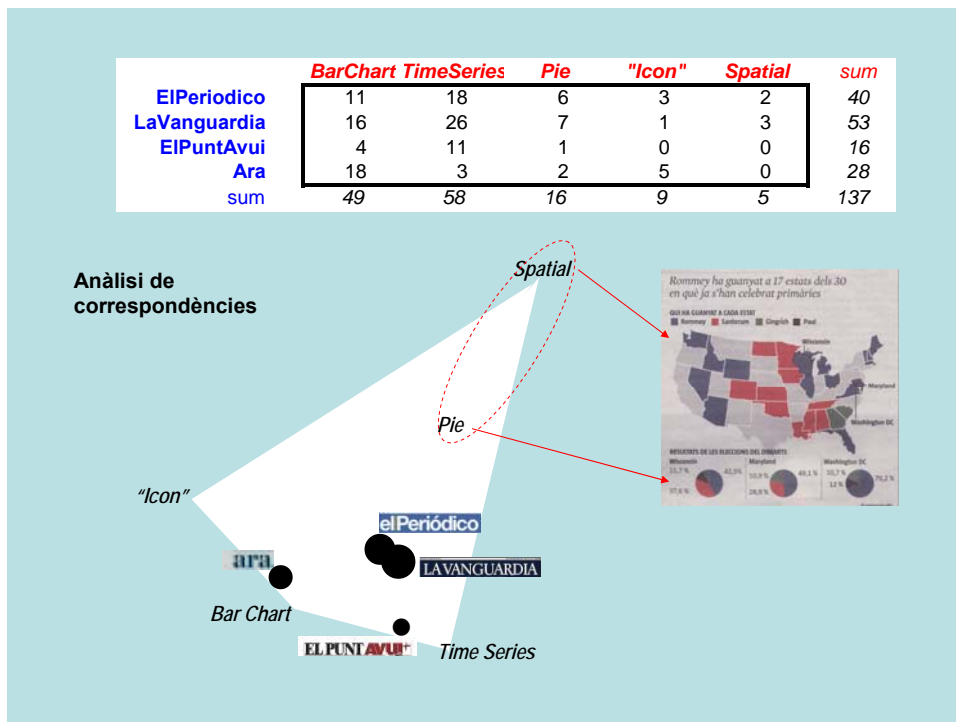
| | BarChart | TimeSeries | Pie | "Icon" | Spatial | sum |
|---|---|---|---|---|---|---|
| ElPeriodico | 11 | 18 | 6 | 3 | 2 | 40 |
| LaVanguardia | 16 | 26 | 7 | 1 | 3 | 53 |
| ElPuntAvui | 4 | 11 | 1 | 0 | 0 | 16 |
| Ara | 18 | 3 | 2 | 5 | 0 | 28 |
| sum | 49 | 58 | 16 | 9 | 5 | 137 |

Anàlisi de correspondències

Spatial

Pie

"Icon"

elPeriódico

ara

LAVANGUARDIA

Bar Chart

EL PUNT AVUI+

Time Series

Rommey ha guanyat a 17 estats dels 30 en què ja s'han celebrat primàries

QUI HA GUANYAT A CADA ESTAT
Rommey Santorum Gingrich Paul

Wisconsin

Maryland

Washington DC

RESULTATS DE LES ELECCIONS DEL DIMARTS
Wisconsin Maryland Washington DC